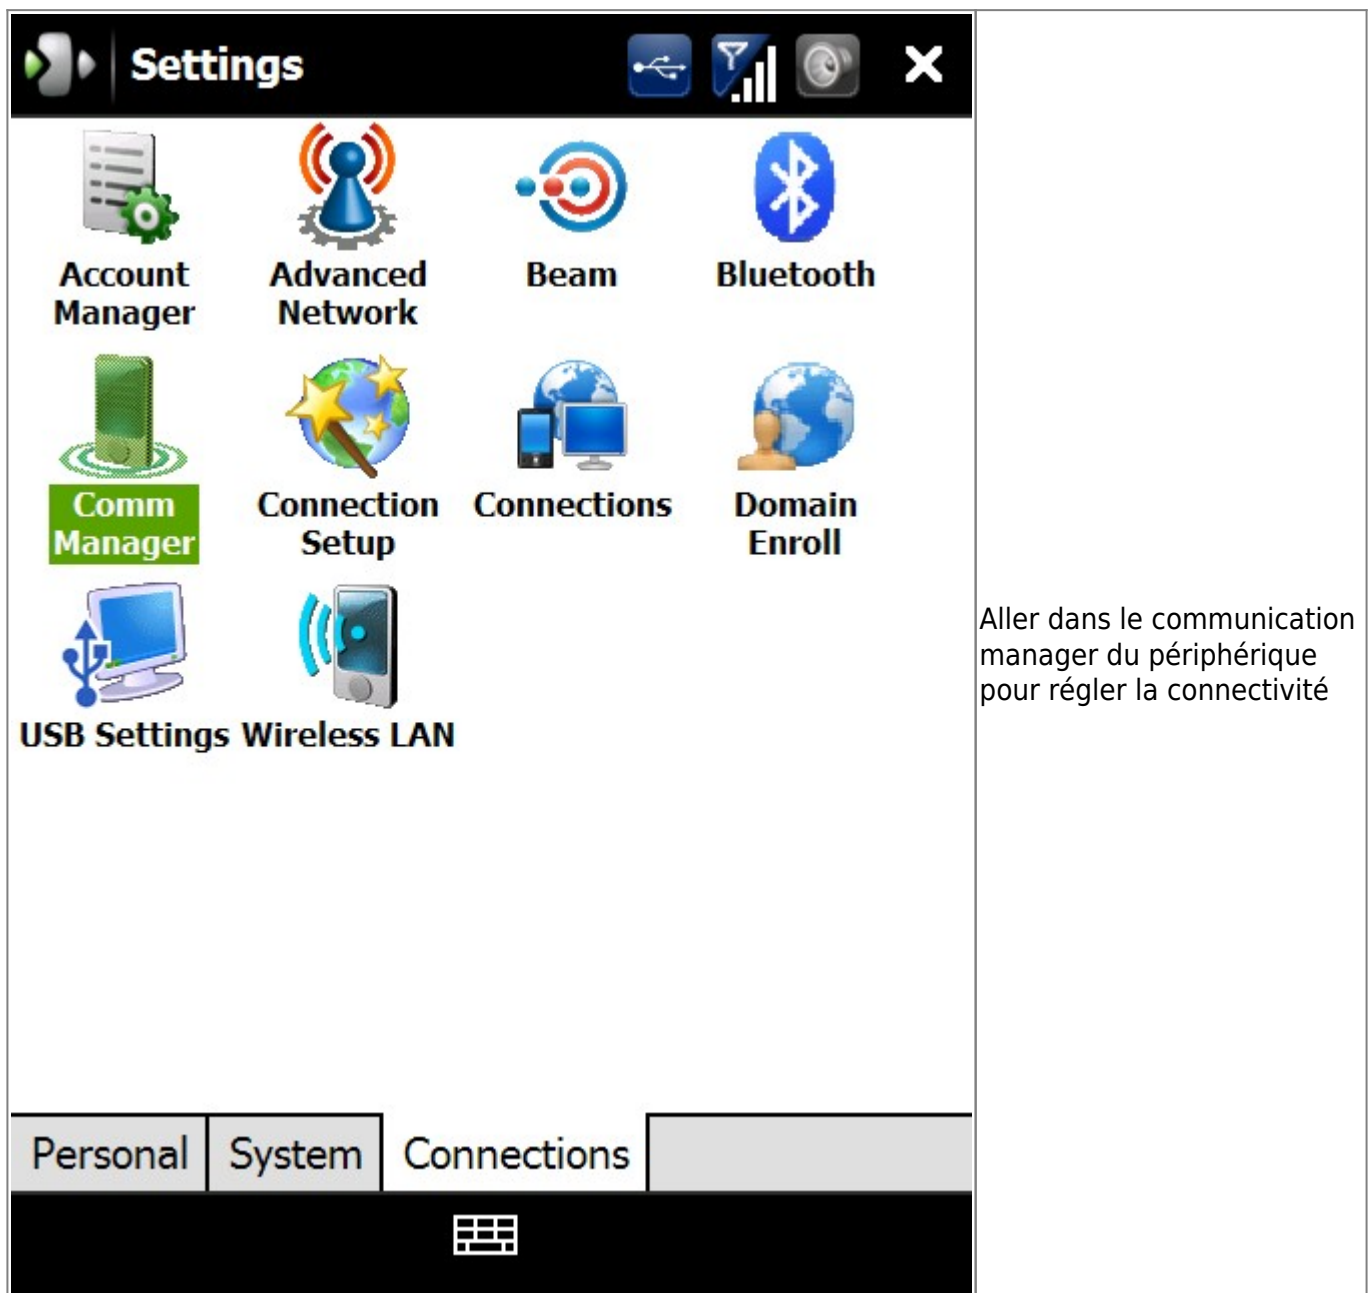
Settings

Account Manager

Advanced Network

Beam

Bluetooth

Comm Manager

Connection Setup

Connections

Domain Enroll

USB Settings

Wireless LAN

Personal

System

Connections

Aller dans le communication manager du périphérique pour régler la connectivité